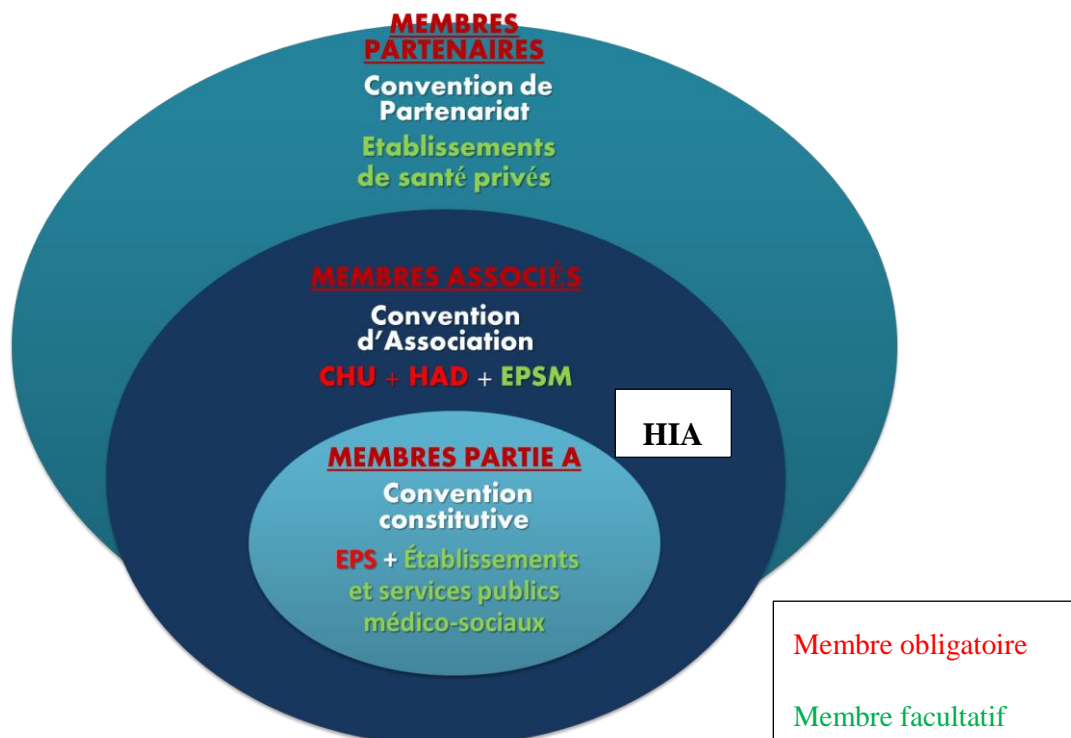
MEMBRES PARTENAIRES

Convention de Partenariat

Etablissements de santé privés

MEMBRES ASSOCIÉS

Convention d'Association

CHU + HAD + EPSM

HIA

MEMBRES PARTIE A

Convention constitutive

EPS + Établissements et services publics médico-sociaux

Membre obligatoire

Membre facultatif